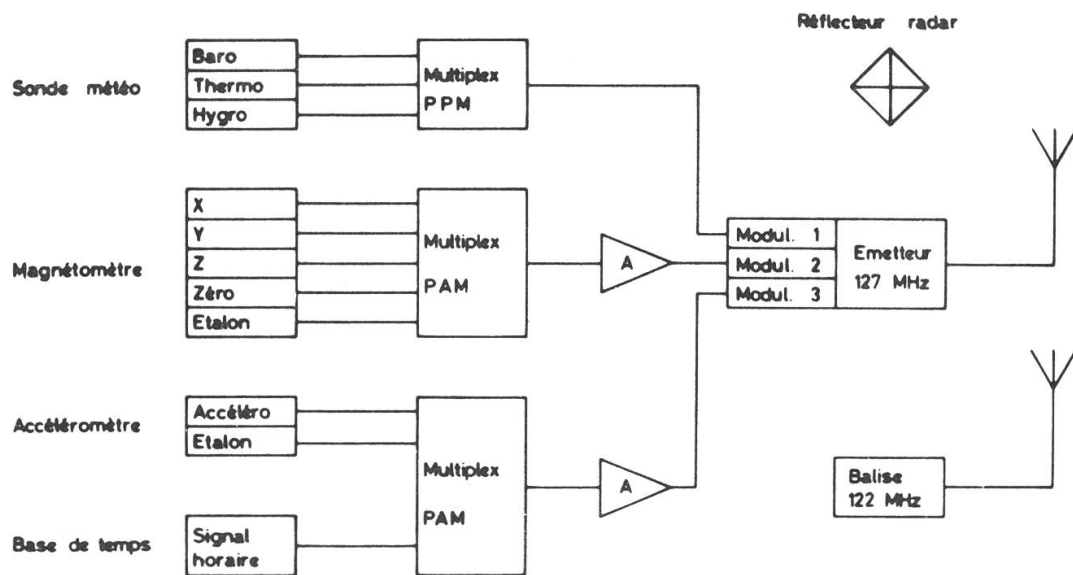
Réflecteur radar

Sonde météo
Baro
Thermo
Hygro
Multiplex PPM

Magnétomètre
X
Y
Z
Zéro
Etalon
Multiplex PAM
A

Modul. 1
Modul. 2
Modul. 3
Emetteur 127 MHz

Accéléromètre
Accéléro
Etalon

Base de temps
Signal horaire
Multiplex PAM
A

Balise 122 MHz